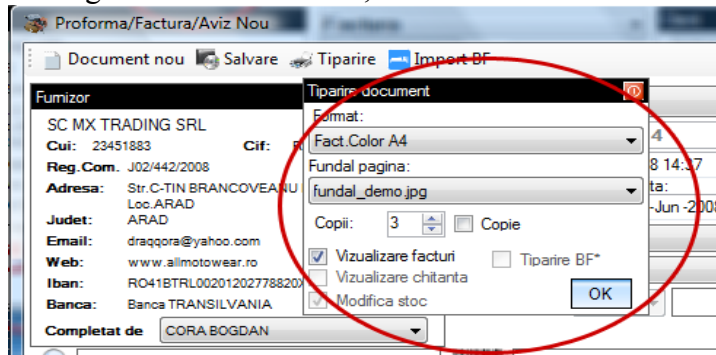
Proforma/Factura/Aviz Nou

Document nou  Salvare  Tiparire  Import BF

Furnizor

SC MX TRADING SRL

Cui: 23451883  Cif: R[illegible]

Reg.Com. J02/442/2008

Adresa: Str.C-TIN BRANCOVEANU Loc.ARAD

Judet: ARAD

Email: draqqora@yahoo.com

Web: www.allmotowear.ro

Iban: RO41BTRL00201202778820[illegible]

Banca: Banca TRANSILVANIA

Completat de  CORA BOGDAN

Tiparire document

Format:

Fact.Color A4

Fundal pagina:

fundal_demo.jpg

Copii: 3  Copie

Vizualizare facturi  Tiparire BF*

Vizualizare chitanta

Modifica stoc

OK

4

8 14:37

ta:

-Jun -2008